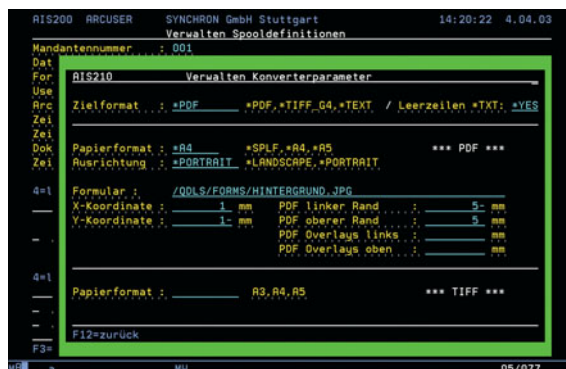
AIS200 ARCUSER SYNCHRON GmbH Stuttgart 14:20:22 4.04.03
Verwalten Spooldefinitionen

Mandantennummer : 001
Dat
For
Use
Arc
Zei
Zei
Dok
Zei

AIS210 Verwalten Konverterparameter

Zielformat : *PDF *PDF,*TIFF_G4,*TEXT / Leerzeilen *TXT: *YES

Papierformat : *A4 *SPLF,*A4,*A5 *** PDF ***
Ausrichtung : *PORTRAIT *LANDSCAPE,*PORTRAIT

Formular : /QDLS/FORMS/HINTERGRUND.JPG
X-Koordinate : 1 mm PDF linker Rand : 5- mm
Y-Koordinate : 1- mm PDF oberer Rand : 5 mm
PDF Overlays links : mm
PDF Overlays oben : mm

4=l

4=l

Papierformat : A3,A4,A5 *** TIFF ***

F12=zurück

F3=

MW 05/077